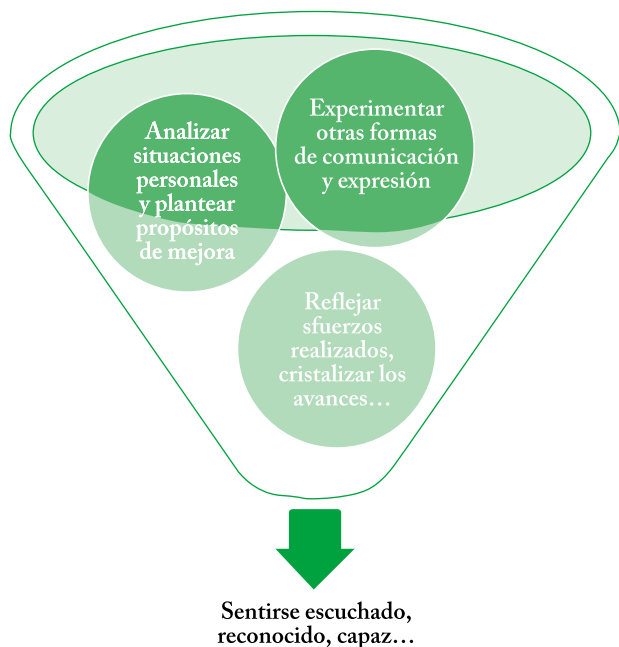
Analizar situaciones personales y plantear propósitos de mejora

Experimentar otras formas de comunicación y expresión

Reflejar sfuerzos realizados, cristalizar los avances…

Sentirse escuchado, reconocido, capaz…